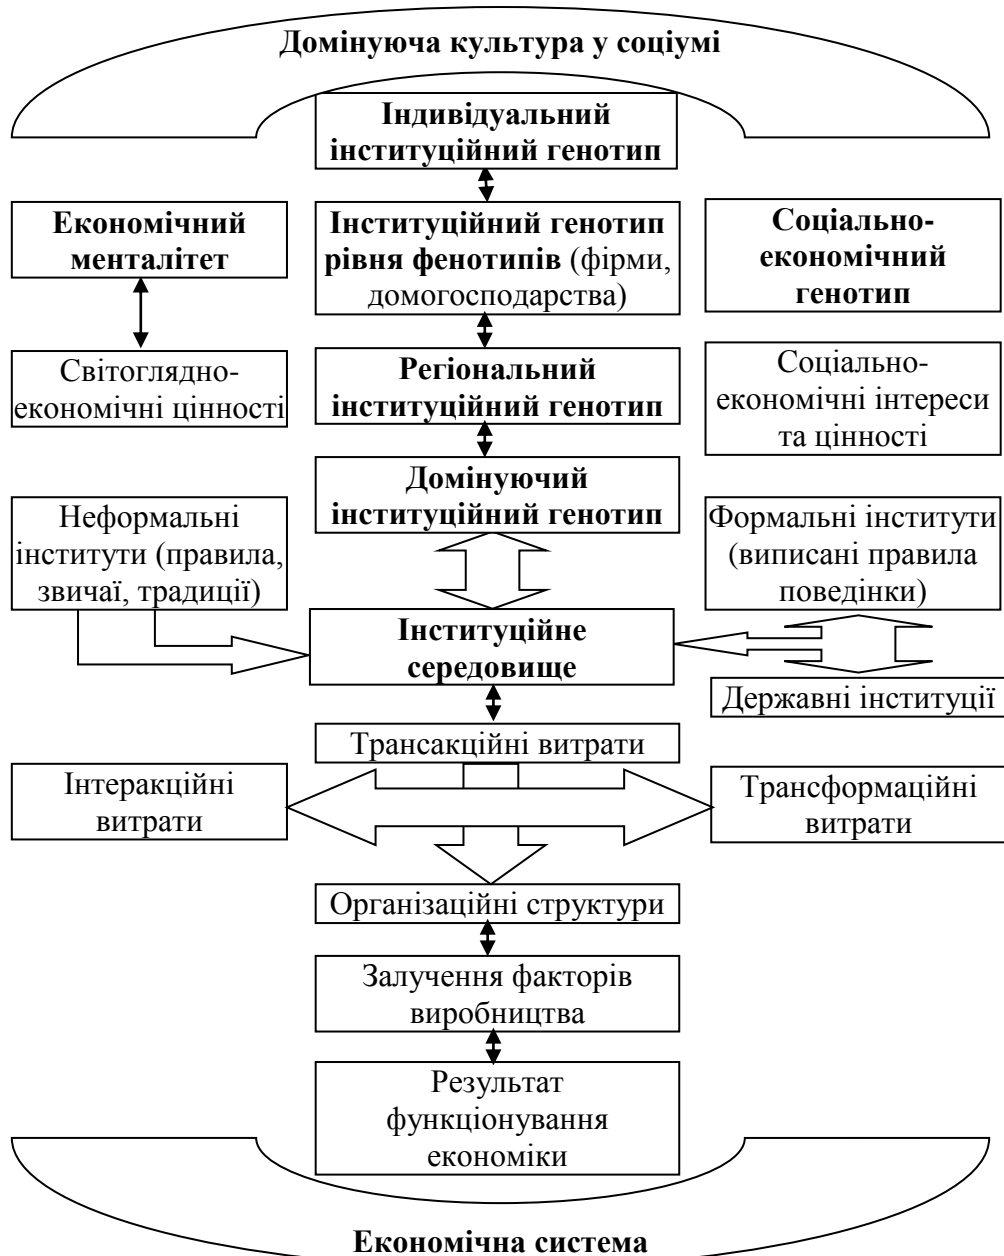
Домінуюча культура у соціумі

Індивідуальний інституційний генотип

Економічний менталітет

Інституційний генотип рівня фенотипів (фірми, домогосподарства)

Соціально-економічний генотип

Світоглядно-економічні цінності

Регіональний інституційний генотип

Соціально-економічні інтереси та цінності

Домінуючий інституційний генотип

Неформальні інститути (правила, звичаї, традиції)

Формальні інститути (виписані правила поведінки)

Інституційне середовище

Державні інституції

Трансакційні витрати

Інтеракційні витрати

Трансформаційні витрати

Організаційні структури

Залучення факторів виробництва

Результат функціонування економіки

Економічна система